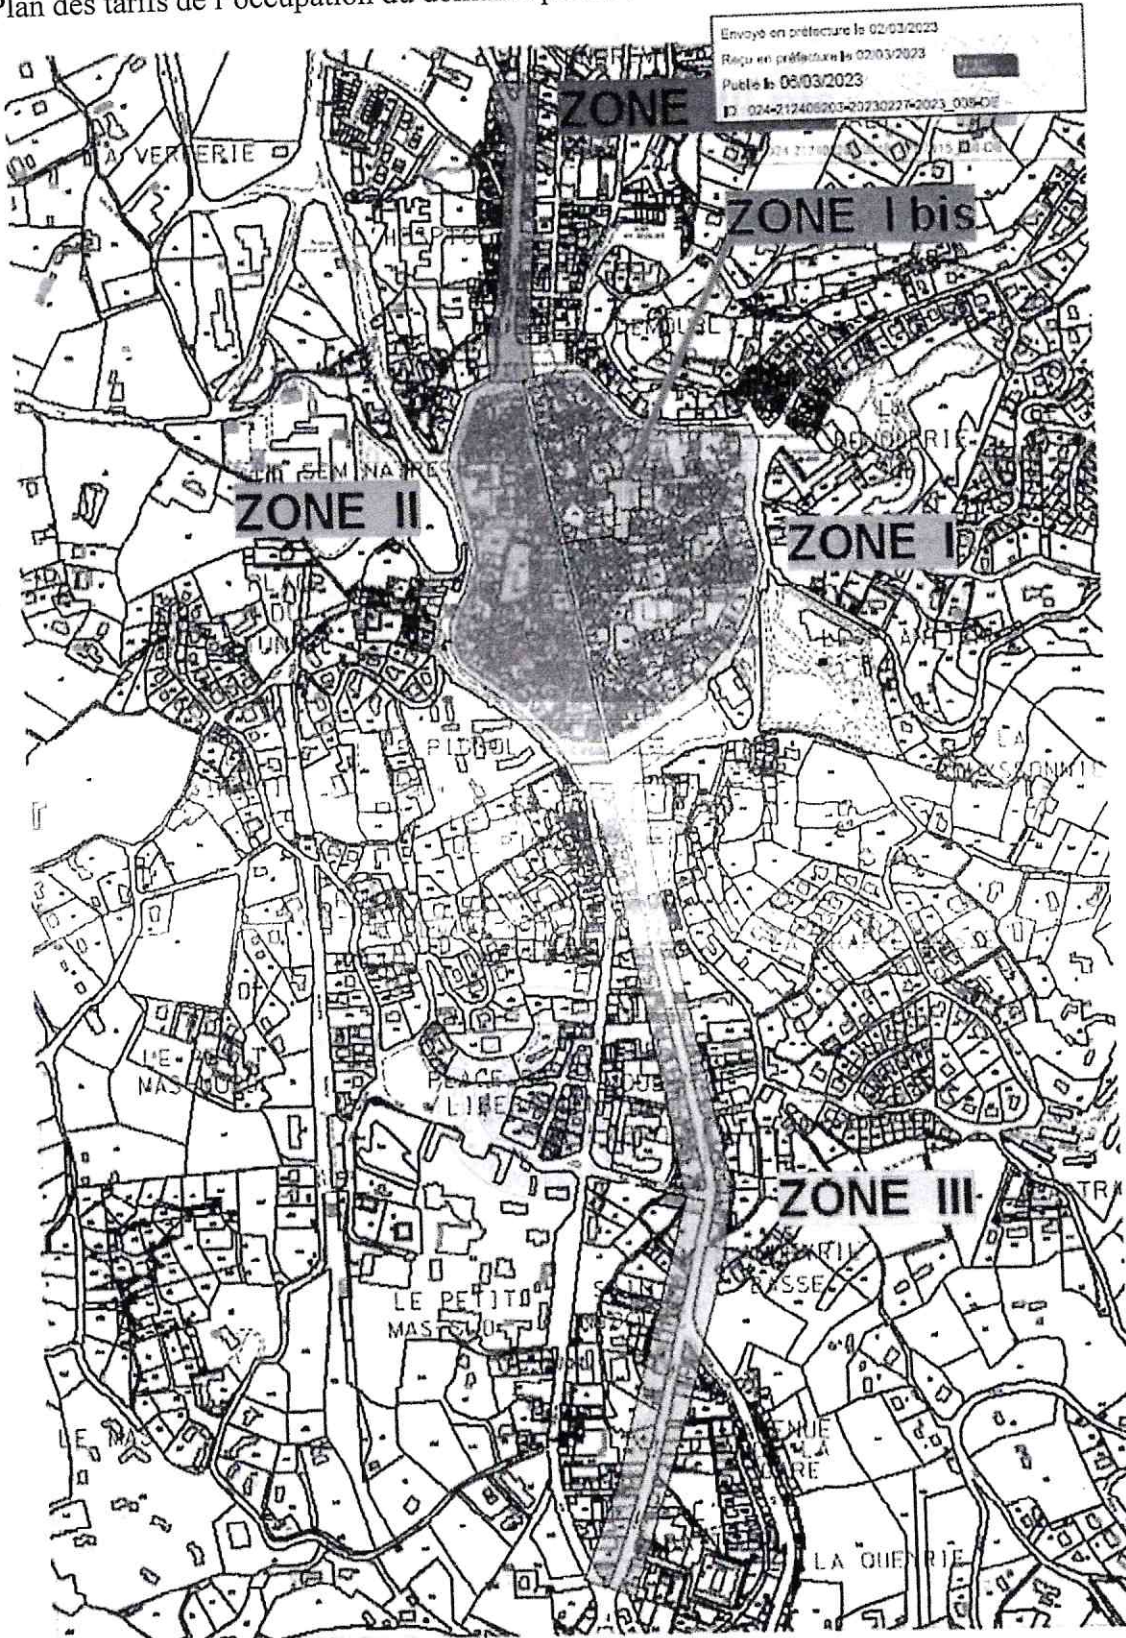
Plan des tarifs de l'occupation du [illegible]

Envoyé en préfecture le 02/03/2023
Reçu en préfecture le 02/03/2023
Publié le 06/03/2023
ID : 024-212405203-20230227-2023_008-DE

ZONE

LA VERRERIE

ZONE I bis

ZONE II

SEMINAIRES

ZONE I

PICHOL

LE PETIT MAS

PLACE

ZONE III

BASSE

LE PETIT MAS

LE MAS

LA QUENRIE